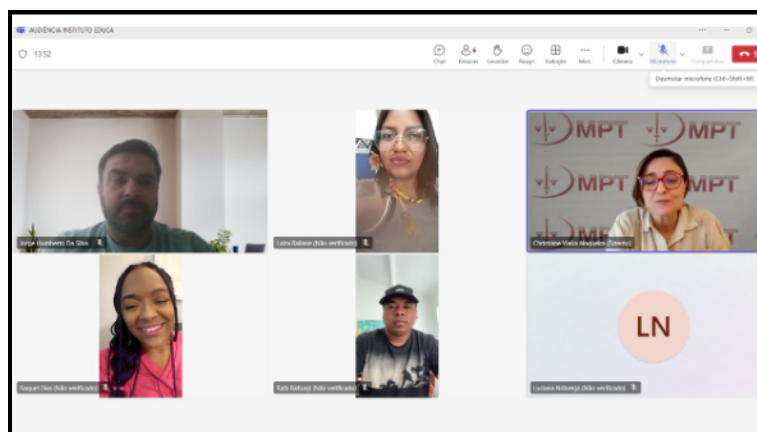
AUDIENCIA INSTITUTO EDUCA

13:52

Chat Pessoas Levantar Reagir Exibição Mais Câmera Microfone Compartilhar

Desmutar microfone (Ctrl+Shift+M)

MPT MPT
MPT MPT

Jorge Guilherme Da Silva

Laila Baliane (Não verificado)

Christiane Vieira Nogueira (Externo)

Raquel Dias (Não verificado)

Rafa Bahiaqi (Não verificado)

LN

Luciana Nobrega (Não verificado)